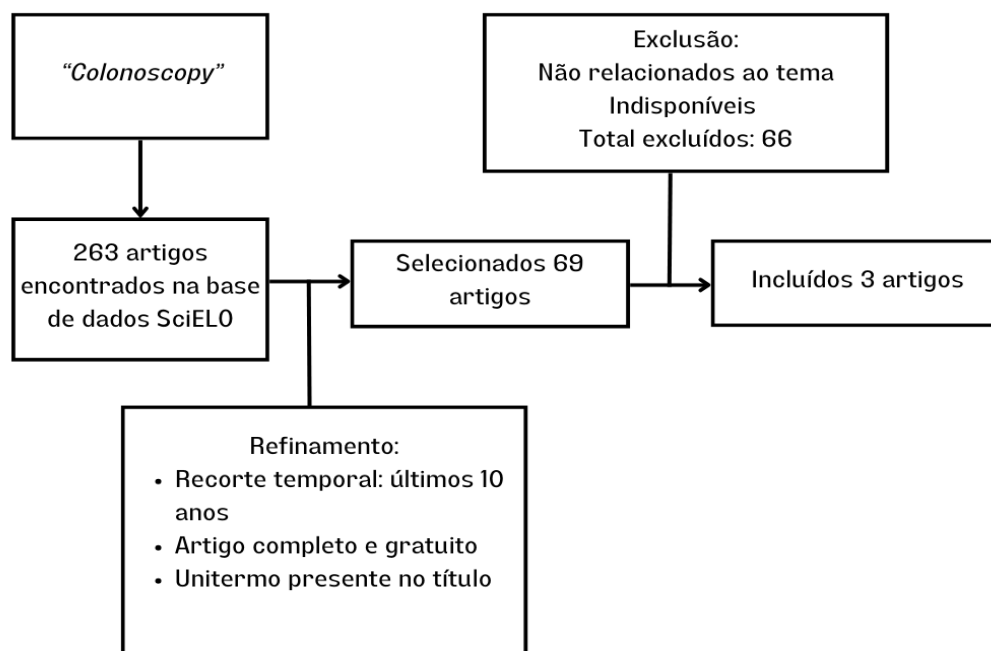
"Colonoscopy"

263 artigos encontrados na base de dados SciELO

Selecionados 69 artigos

Exclusão:
Não relacionados ao tema
Indisponíveis
Total excluídos: 66

Incluídos 3 artigos

Refinamento:
- Recorte temporal: últimos 10 anos
- Artigo completo e gratuito
- Unitermo presente no título